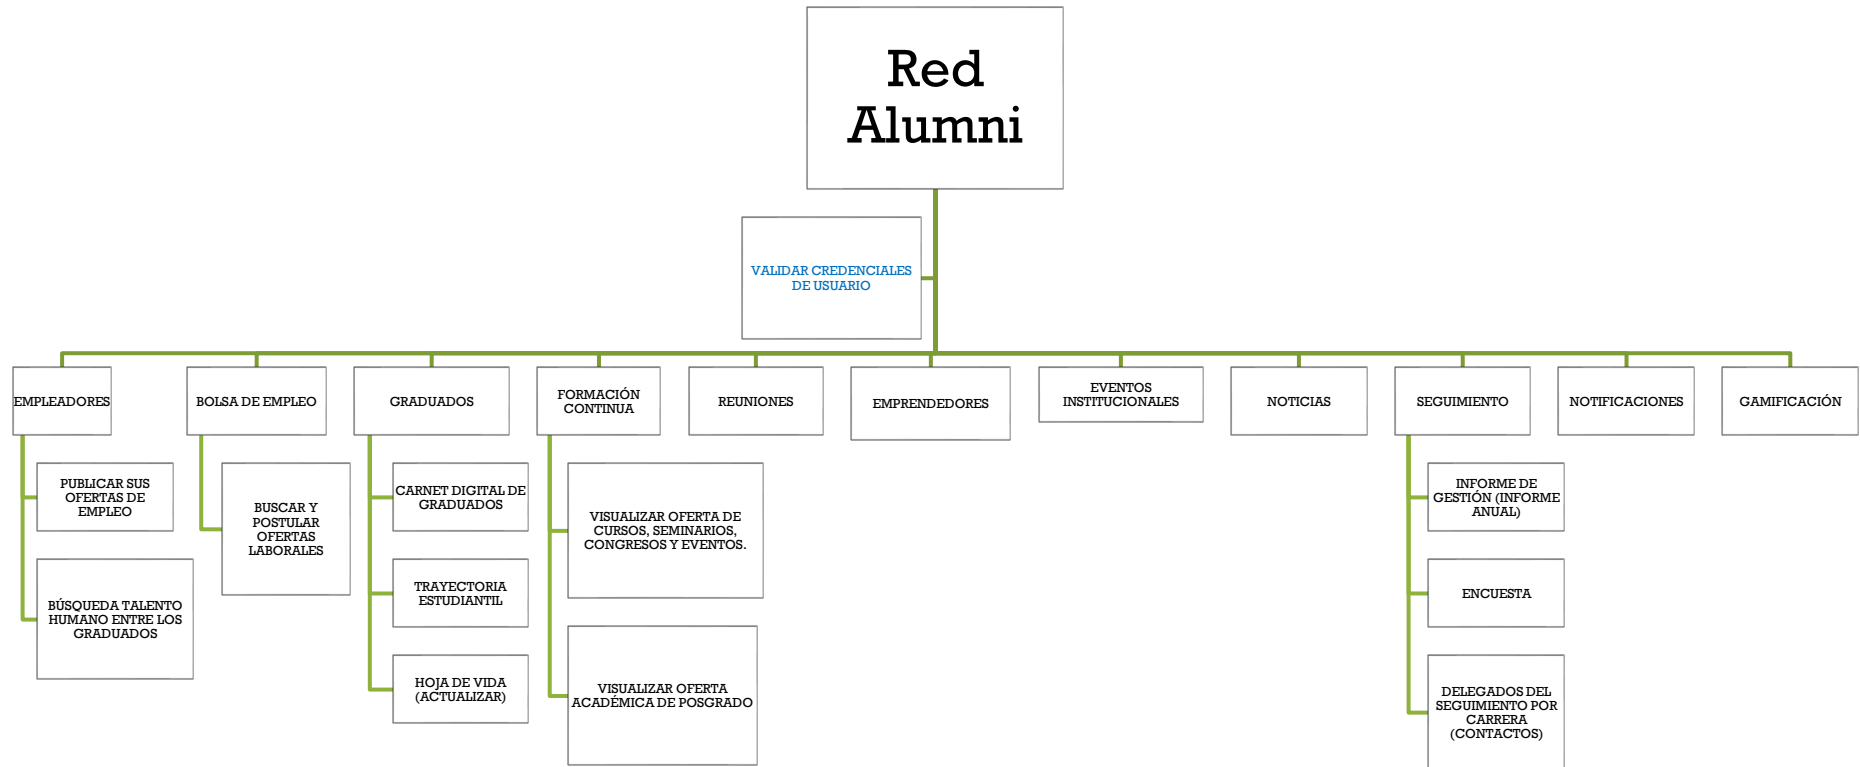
Red Alumni

VALIDAR CREDENCIALES DE USUARIO

EMPLEADORES

PUBLICAR SUS OFERTAS DE EMPLEO

BÚSQUEDA TALENTO HUMANO ENTRE LOS GRADUADOS

BOLSA DE EMPLEO

BUSCAR Y POSTULAR OFERTAS LABORALES

GRADUADOS

CARNET DIGITAL DE GRADUADOS

TRAYECTORIA ESTUDIANTIL

HOJA DE VIDA (ACTUALIZAR)

FORMACIÓN CONTINUA

VISUALIZAR OFERTA DE CURSOS, SEMINARIOS, CONGRESOS Y EVENTOS.

VISUALIZAR OFERTA ACADÉMICA DE POSGRADO

REUNIONES

EMPRENDEDORES

EVENTOS INSTITUCIONALES

NOTICIAS

SEGUIMIENTO

INFORME DE GESTIÓN (INFORME ANUAL)

ENCUESTA

DELEGADOS DEL SEGUIMIENTO POR CARRERA (CONTACTOS)

NOTIFICACIONES

GAMIFICACIÓN